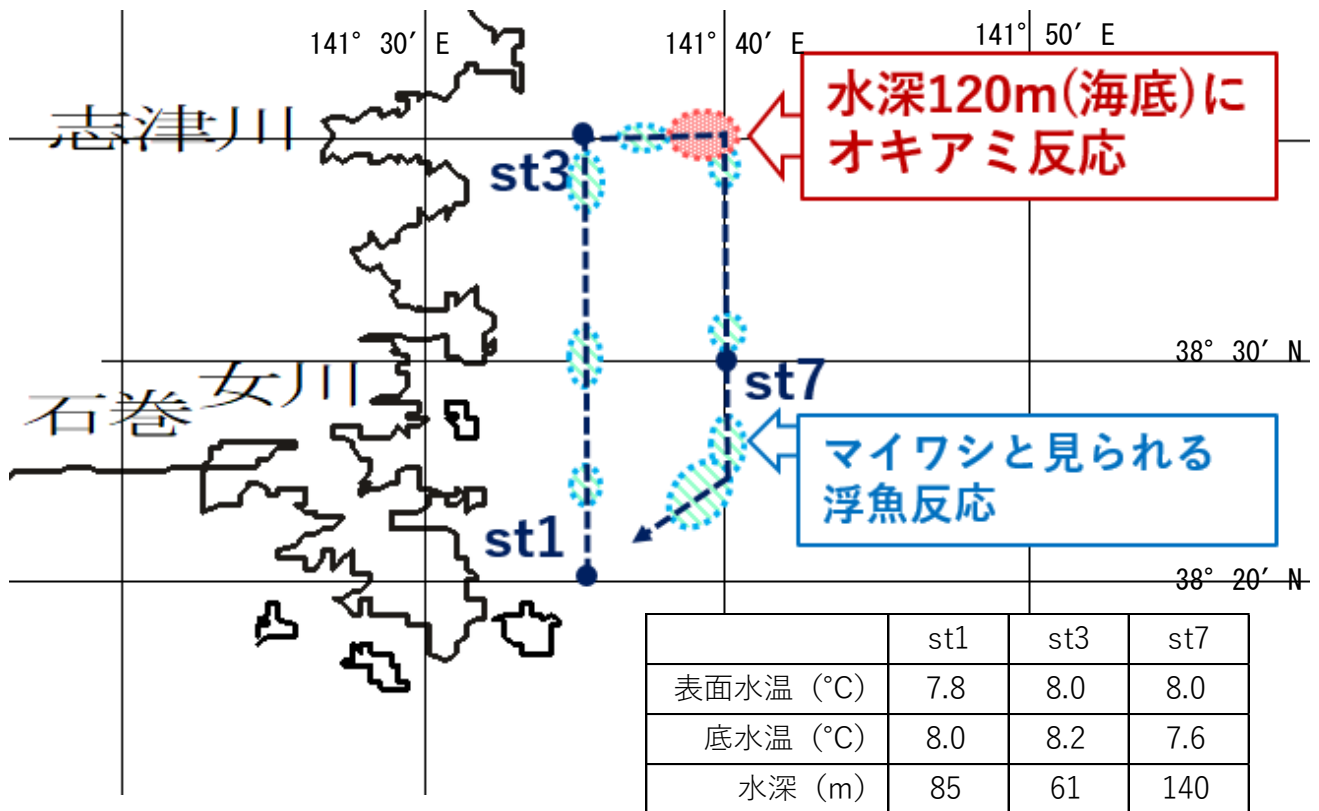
141° 30′ E

141° 40′ E

141° 50′ E

志津川

水深120m(海底)にオキアミ反応

st3

38° 30′ N

石巻 女川

st7

マイワシと見られる浮魚反応

st1

38° 20′ N

| | st1 | st3 | st7 |
|---|---|---|---|
| 表面水温（°C） | 7.8 | 8.0 | 8.0 |
| 底水温（°C） | 8.0 | 8.2 | 7.6 |
| 水深（m） | 85 | 61 | 140 |